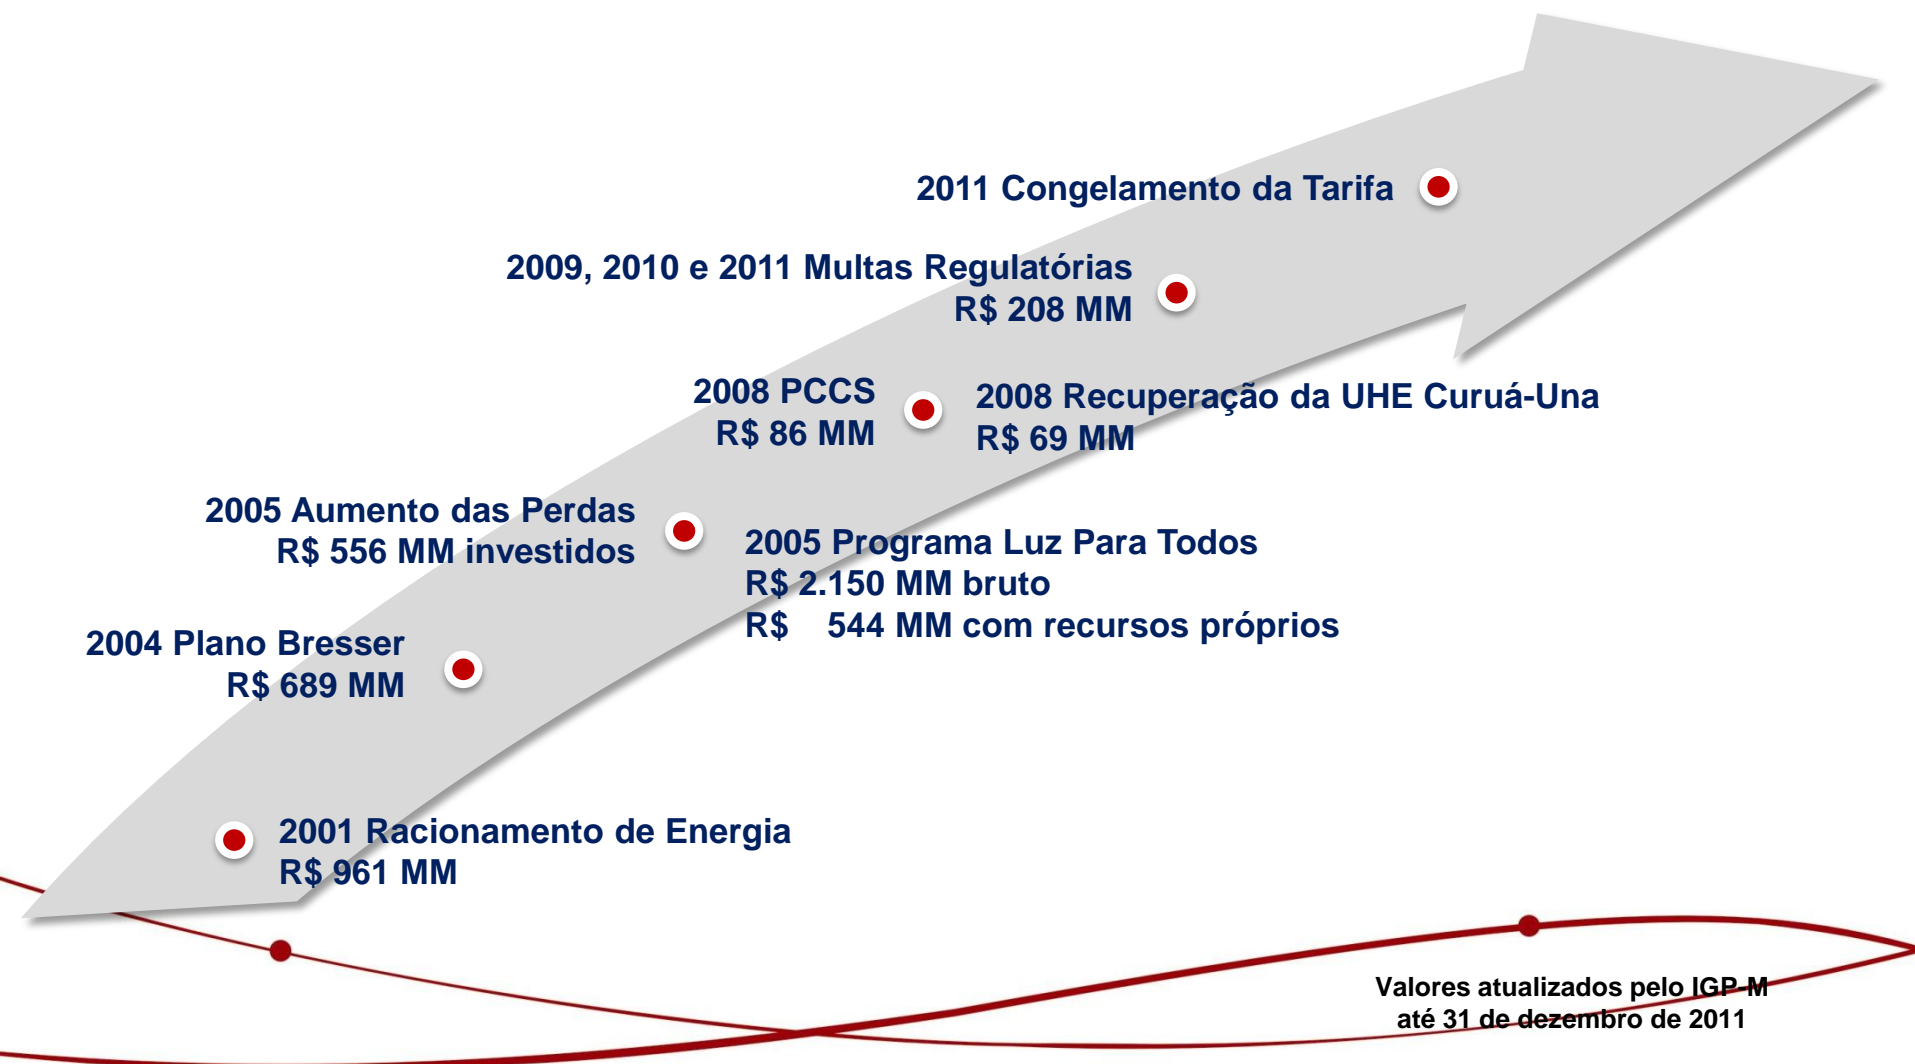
2011 Congelamento da Tarifa

2009, 2010 e 2011 Multas Regulatórias
R$ 208 MM

2008 PCCS
R$ 86 MM

2008 Recuperação da UHE Curuá-Una
R$ 69 MM

2005 Aumento das Perdas
R$ 556 MM investidos

2005 Programa Luz Para Todos
R$ 2.150 MM bruto
R$ 544 MM com recursos próprios

2004 Plano Bresser
R$ 689 MM

2001 Racionamento de Energia
R$ 961 MM

Valores atualizados pelo IGP-M
até 31 de dezembro de 2011